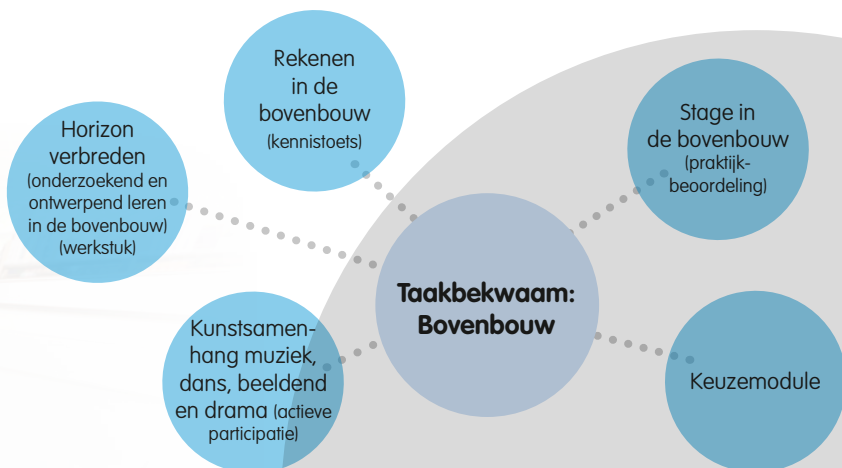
Rekenen in de bovenbouw (kennistoets)

Horizon verbreden (onderzoekend en ontwerpend leren in de bovenbouw) (werkstuk)

Stage in de bovenbouw (praktijkbeoordeling)

Taakbekwaam: Bovenbouw

Kunstsamenhang muziek, dans, beeldend en drama (actieve participatie)

Keuzemodule